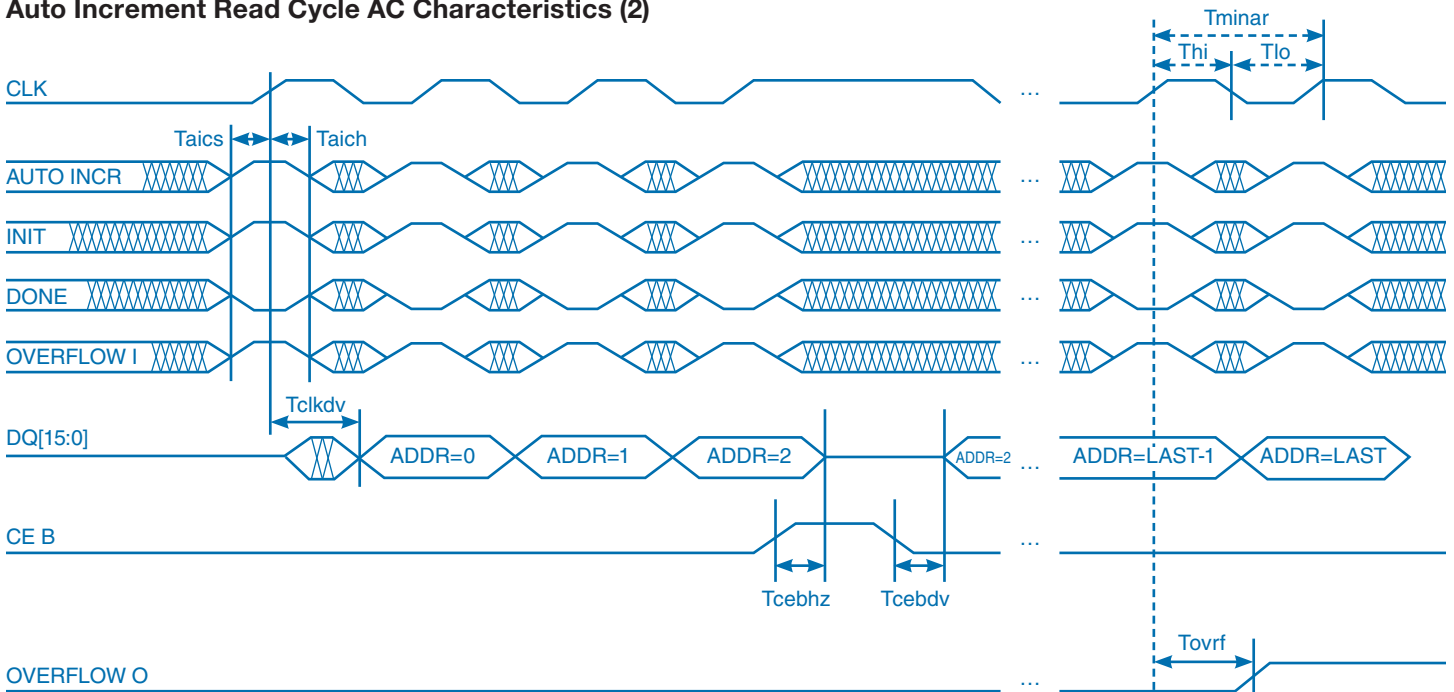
Auto Increment Read Cycle AC Characteristics (2)

Tminar
Thi
Tlo

CLK ...

Taics
Taich

AUTO INCR ...
INIT ...
DONE ...
OVERFLOW I ...

Tclkdv

DQ[15:0]
ADDR=0
ADDR=1
ADDR=2
ADDR=2 ...
ADDR=LAST-1
ADDR=LAST

CE B ...

Tcebhz
Tcebdv

Tovrf

OVERFLOW O ...